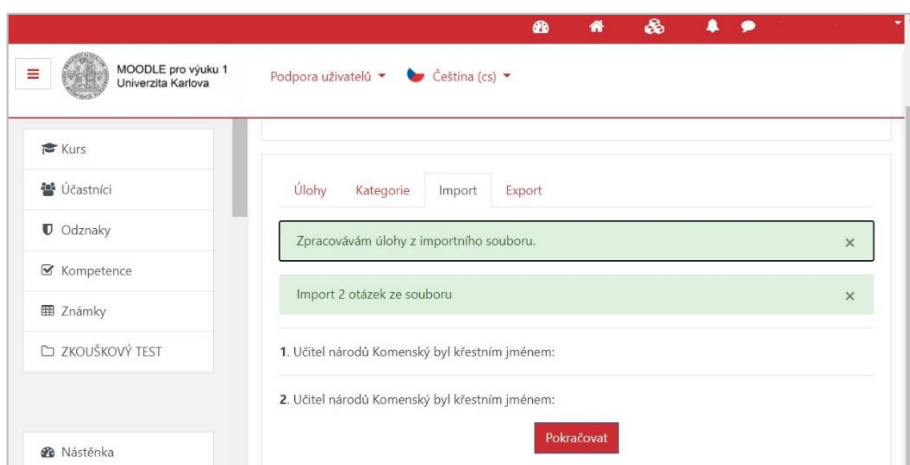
MOODLE pro výuku 1
Univerzita Karlova

Podpora uživatelů ▾ Čeština (cs) ▾

Kurs
Účastníci
Odznaky
Kompetence
Známky
ZKOUŠKOVÝ TEST

Nástěnka

Úlohy Kategorie Import Export

Zpracovávám úlohy z importního souboru. ×

Import 2 otázek ze souboru ×

1. Učitel národů Komenský byl křestním jménem:

2. Učitel národů Komenský byl křestním jménem:

Pokračovat